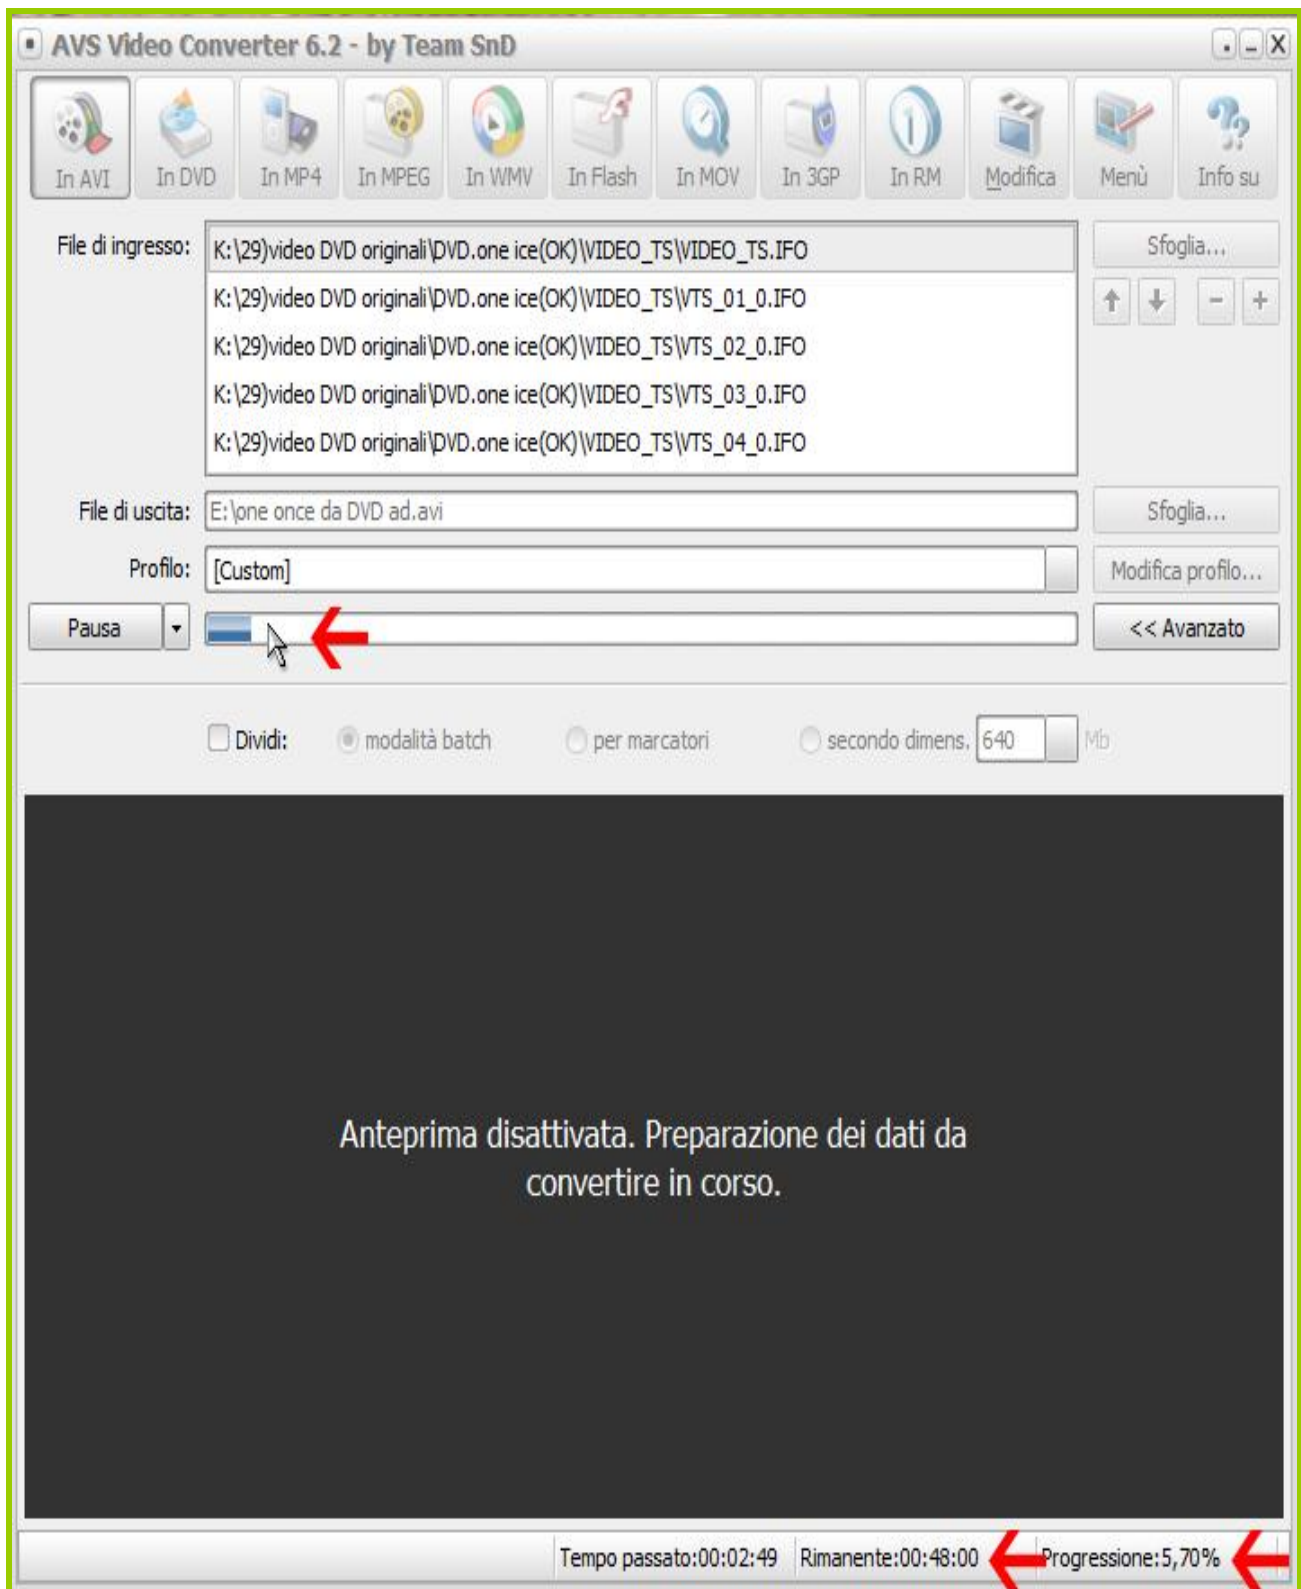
AVS Video Converter 6.2 - by Team SnD

In AVI
In DVD
In MP4
In MPEG
In WMV
In Flash
In MOV
In 3GP
In RM
Modifica
Menù
Info su

File di ingresso:
K:\29)video DVD originali\DVD.one ice(OK)\VIDEO_TS\VIDEO_TS.IFO
K:\29)video DVD originali\DVD.one ice(OK)\VIDEO_TS\VTS_01_0.IFO
K:\29)video DVD originali\DVD.one ice(OK)\VIDEO_TS\VTS_02_0.IFO
K:\29)video DVD originali\DVD.one ice(OK)\VIDEO_TS\VTS_03_0.IFO
K:\29)video DVD originali\DVD.one ice(OK)\VIDEO_TS\VTS_04_0.IFO
Sfoglia...

File di uscita: E:\one once da DVD ad.avi
Sfoglia...

Profilo: [Custom]
Modifica profilo...

Pausa
<< Avanzato

Dividi:
modalità batch
per marcatori
secondo dimens. 640 Mb

Anteprima disattivata. Preparazione dei dati da convertire in corso.

Tempo passato:00:02:49
Rimanente:00:48:00
Progressione:5,70%